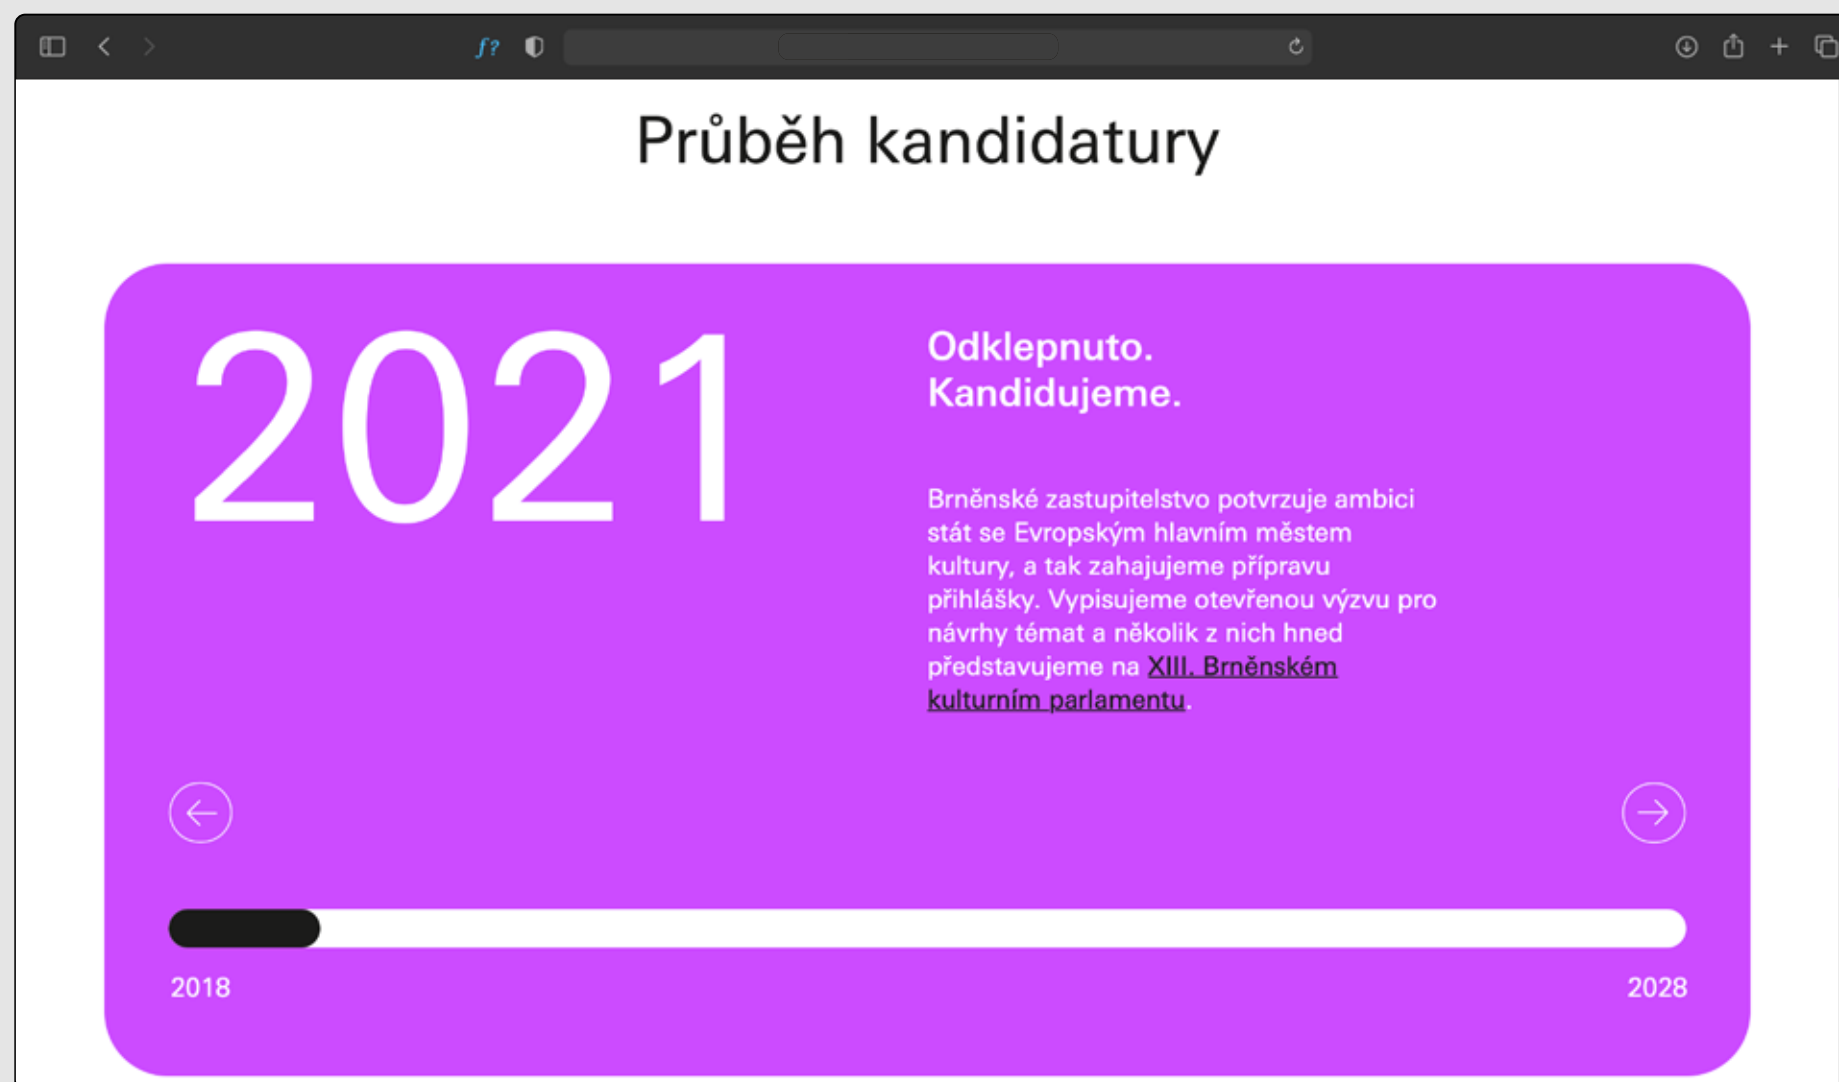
f?

Průběh kandidatury

2021

Odklepnuto.
Kandidujeme.

Brněnské zastupitelstvo potvrzuje ambici stát se Evropským hlavním městem kultury, a tak zahajujeme přípravu přihlášky. Vypisujeme otevřenou výzvu pro návrhy témat a několik z nich hned představujeme na XIII. Brněnském kulturním parlamentu.

2018

2028